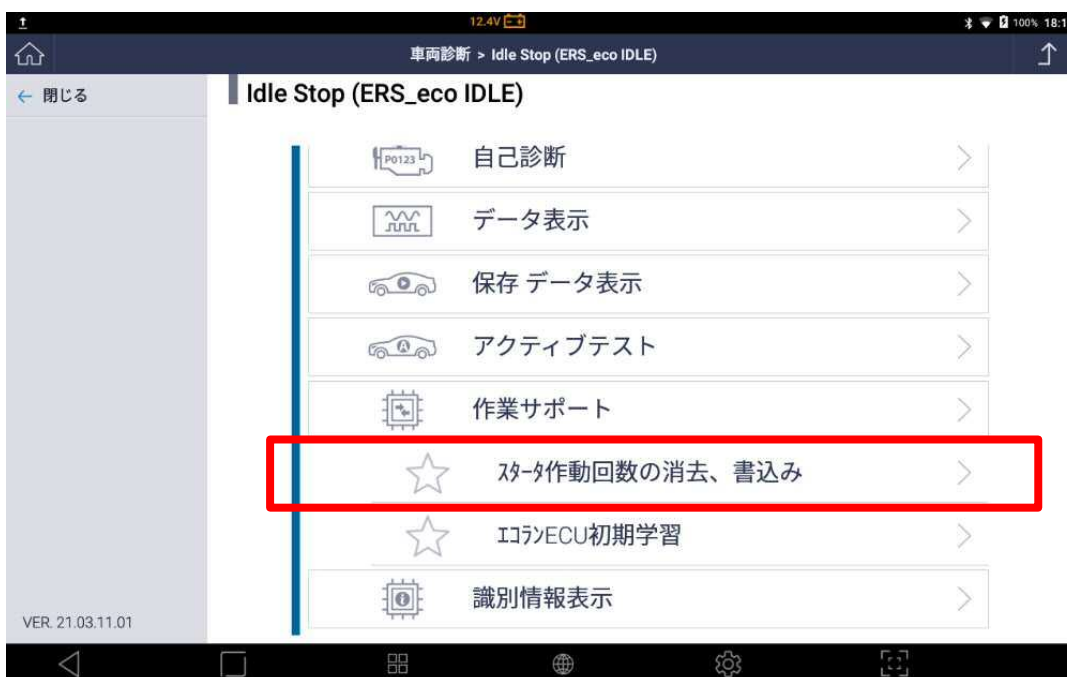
12.4V

100% 18:1

車両診断 > Idle Stop (ERS_eco IDLE)

← 閉じる

Idle Stop (ERS_eco IDLE)

P0123

自己診断

データ表示

保存 データ表示

アクティブテスト

作業サポート

ｽﾀｰﾀ作動回数の消去、書込み

ｴｺﾗﾝECU初期学習

識別情報表示

VER. 21.03.11.01